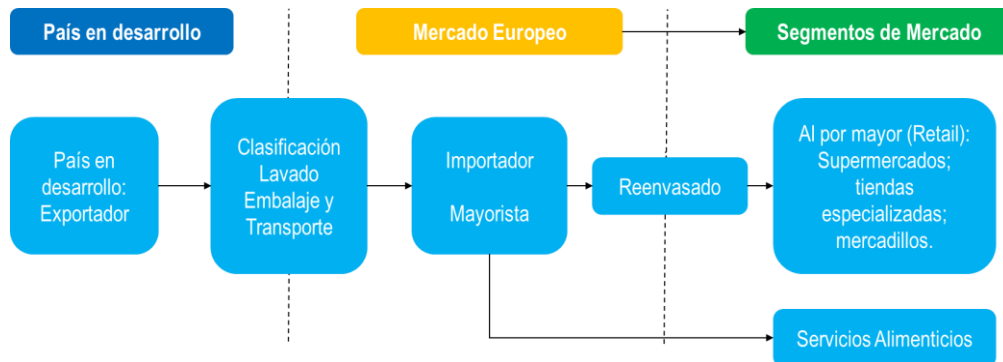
País en desarrollo

Mercado Europeo

Segmentos de Mercado

País en desarrollo: Exportador

Clasificación Lavado Embalaje y Transporte

Importador

Mayorista

Reenvasado

Al por mayor (Retail): Supermercados; tiendas especializadas; mercadillos.

Servicios Alimenticios